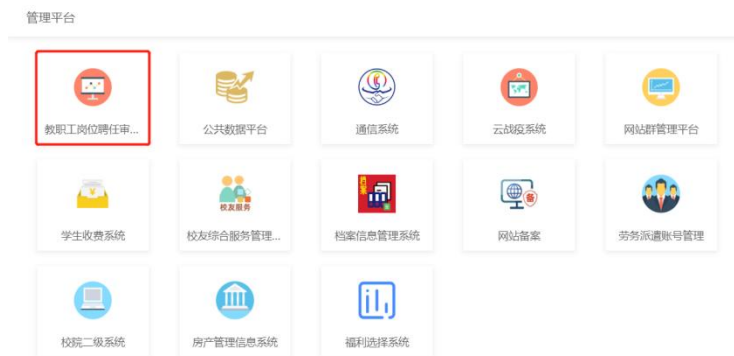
管理平台

教职工岗位聘任审...

公共数据平台

通信系统

云战疫系统

网站群管理平台

学生收费系统

校友服务

校友综合服务管理...

档案信息管理系统

备

网站备案

劳务派遣账号管理

校院二级系统

房产管理信息系统

福利选择系统